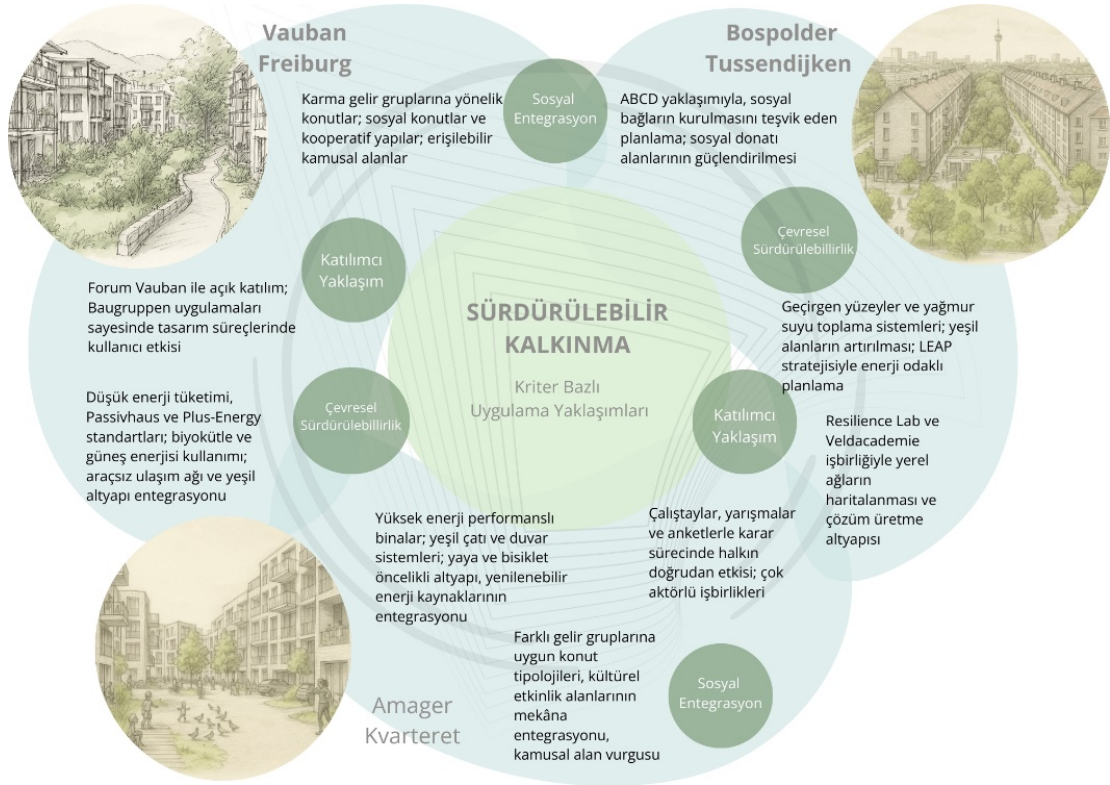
Vauban Freiburg

Bospolder Tussendijken

Sosyal Entegrasyon

Karma gelir gruplarına yönelik konutlar; sosyal konutlar ve kooperatif yapılar; erişilebilir kamusal alanlar

ABCD yaklaşımıyla, sosyal bağların kurulmasını teşvik eden planlama; sosyal donatı alanlarının güçlendirilmesi

Çevresel Sürdürülebillirlik

Katılımcı Yaklaşım

Forum Vauban ile açık katılım; Baugruppen uygulamaları sayesinde tasarım süreçlerinde kullanıcı etkisi

SÜRDÜRÜLEBİLİR KALKINMA

Kriter Bazlı Uygulama Yaklaşımları

Geçirgen yüzeyler ve yağmur suyu toplama sistemleri; yeşil alanların artırılması; LEAP stratejisiyle enerji odaklı planlama

Düşük enerji tüketimi, Passivhaus ve Plus-Energy standartları; biyokütle ve güneş enerjisi kullanımı; araçsız ulaşım ağı ve yeşil altyapı entegrasyonu

Çevresel Sürdürülebillirlik

Katılımcı Yaklaşım

Resilience Lab ve Veldacademie işbirliğiyle yerel ağların haritalanması ve çözüm üretme altyapısı

Yüksek enerji performanslı binalar; yeşil çatı ve duvar sistemleri; yaya ve bisiklet öncelikli altyapı, yenilenebilir enerji kaynaklarının entegrasyonu

Çalıştaylar, yarışmalar ve anketlerle karar sürecinde halkın doğrudan etkisi; çok aktörlü işbirlikleri

Farklı gelir gruplarına uygun konut tipolojileri, kültürel etkinlik alanlarının mekâna entegrasyonu, kamusal alan vurgusu

Sosyal Entegrasyon

Amager Kvarteret